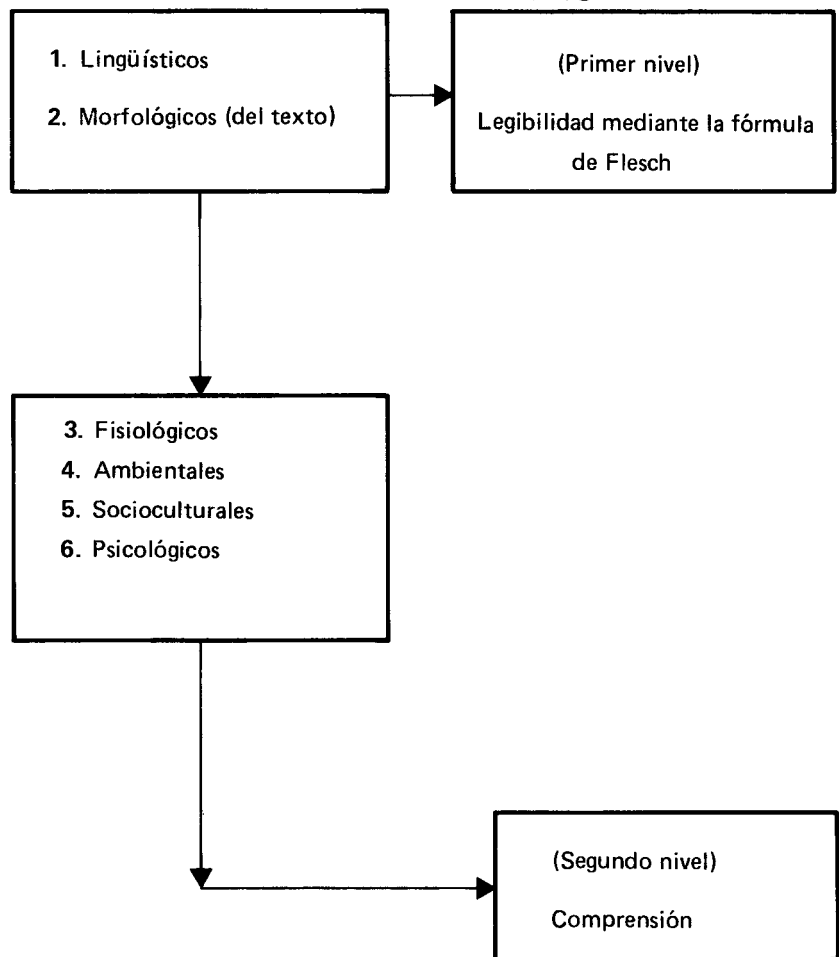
1. Lingüísticos

2. Morfológicos (del texto)

(Primer nivel)

Legibilidad mediante la fórmula de Flesch

3. Fisiológicos
4. Ambientales
5. Socioculturales
6. Psicológicos

(Segundo nivel)

Comprensión